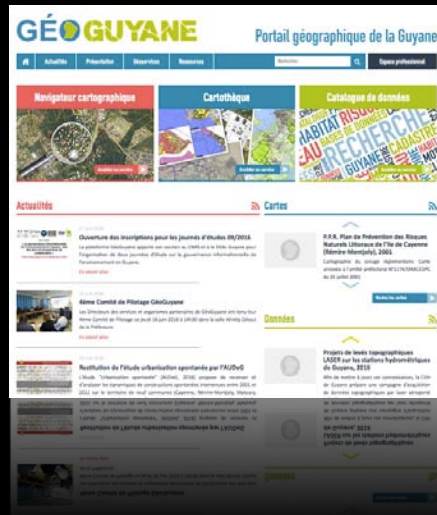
GÉOGUYANE

Portail géographique de la Guyane

Actualités Présentation Ressources Ressources

Rechercher

Espace professionnel

Navigateur cartographique

Cartothèque

Catalogue de données

Accéder au service

Accéder au service

Accéder au service

Actualités

Ouverture des inscriptions pour les journées d'études 09/2016

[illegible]

En savoir plus

4ème Comité de Pilotage GéoGuyane

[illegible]

En savoir plus

Restitution de l'étude urbanisation spontanée par l'AUDeG

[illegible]

En savoir plus

Cartes

P.P.R. Plan de Prévention des Risques Naturels Littoraux de l'île de Cayenne (Rémire-Montjoly), 2001

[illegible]

Toutes les cartes

Données

Projets de levés topographiques LASER sur les stations hydrométriques de Guyane, 2016

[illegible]